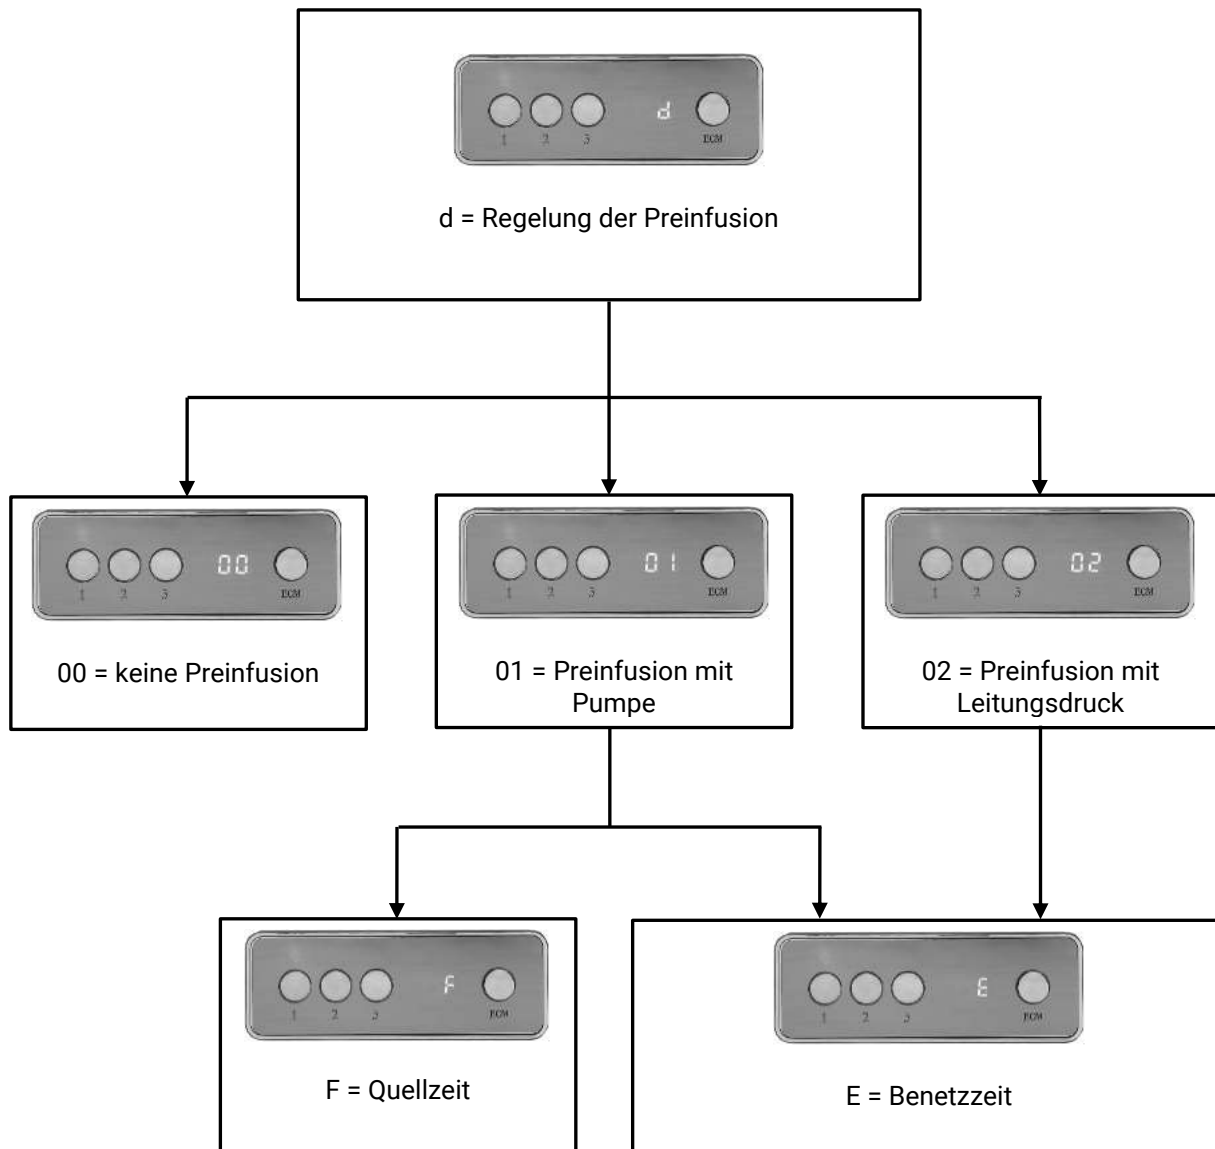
1 2 3 d ECM

d = Regelung der Preinfusion

1 2 3 00 ECM

00 = keine Preinfusion

1 2 3 01 ECM

01 = Preinfusion mit Pumpe

1 2 3 02 ECM

02 = Preinfusion mit Leitungsdruck

1 2 3 F ECM

F = Quellzeit

1 2 3 E ECM

E = Benetzzeit